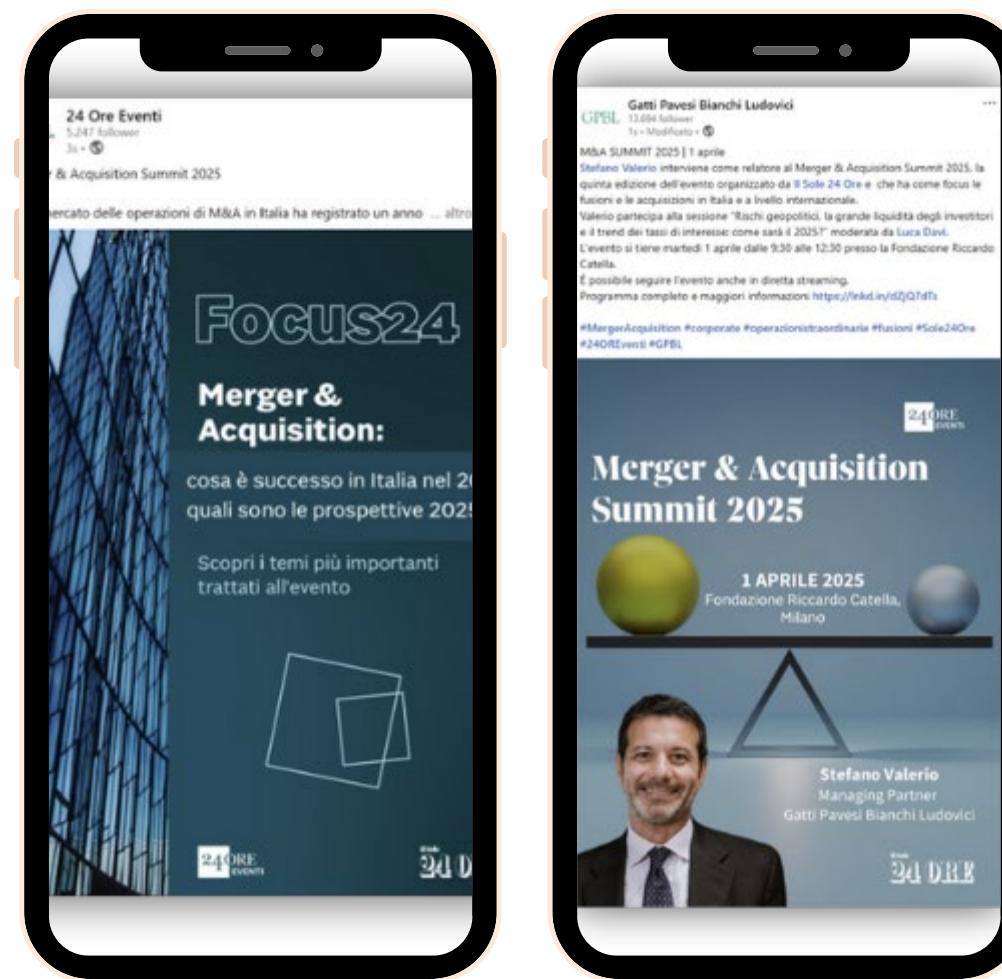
24 Ore Eventi
5.247 follower
3s • 

r & Acquisition Summit 2025

ercato delle operazioni di M&A in Italia ha registrato un anno ... altro

Focus24

Merger & Acquisition:

cosa è successo in Italia nel 20 quali sono le prospettive 2025

Scopri i temi più importanti trattati all'evento

24 ORE EVENTI

24 O

GPBL Gatti Pavesi Bianchi Ludovici
13.694 follower
1s • Modificato • 

M&A SUMMIT 2025 | 1 aprile
Stefano Valerio interviene come relatore al Merger & Acquisition Summit 2025, la quinta edizione dell'evento organizzato da Il Sole 24 Ore e che ha come focus le fusioni e le acquisizioni in Italia e a livello internazionale.
Valerio partecipa alla sessione "Rischi geopolitici, la grande liquidità degli investitori e il trend dei tassi di interesse: come sarà il 2025?" moderata da Luca Davi.
L'evento si tiene martedì 1 aprile dalle 9:30 alle 12:30 presso la Fondazione Riccardo Catella.
È possibile seguire l'evento anche in diretta streaming.
Programma completo e maggiori informazioni https://lnkd.in/dZjQ7dTx

#MergerAcquisition #corporate #operazionistraordinarie #fusioni #Sole24Ore #24OREventi #GPBL

24 ORE EVENTI

Merger & Acquisition Summit 2025

1 APRILE 2025
Fondazione Riccardo Catella, Milano

Stefano Valerio
Managing Partner
Gatti Pavesi Bianchi Ludovici

24 ORE